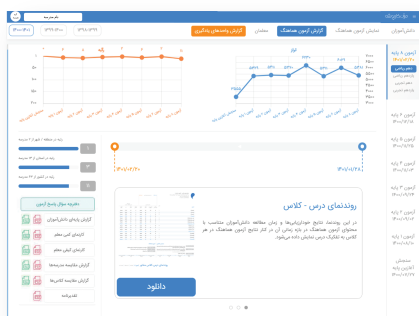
نام مدرسه

داشبورد

دانش‌آموزان | نمایش آزمون هماهنگ | گزارش آزمون هماهنگ | معلمان | گزارش واحدهای یادگیری

آزمون ۷ پایه
۱۴۰۱/۰۸/۱۱

آزمون ۶ پایه
۱۴۰۱/۰۷/۲۴

آزمون ۵ پایه
۱۴۰۱/۰۷/۰۳

آزمون ۴ پایه
۱۴۰۱/۰۶/۲۰

آزمون ۳ پایه
۱۴۰۱/۰۵/۲۹

آزمون ۲ پایه
۱۴۰۱/۰۵/۱۰

سنجش آغازین پایه
۱۴۰۱/۰۴/۲۰

تراز

رتبه

۱۴۰۱/۰۴/۲۰

۱۴۰۱/۰۸/۱۱

روندنمای درس - کلاس

در این پیوست نتایج خودارزیابی‌ها و زمان مطالعه دانش‌آموزان متناسب با محتوای آزمون هماهنگ در بازه زمانی آن در کنار نتایج آزمون هماهنگ در هر کلاس به تفکیک درس نمایش داده می‌شود.

دانلود

ذخیره سوال پاسخ آزمون

گزارش پایه‌ای دانش‌آموزان

کارنامه کلی معلم

کارنامه کیفی معلم

گزارش مقایسه مدرسه‌ها

گزارش مقایسه کلاس‌ها

تقدیرنامه